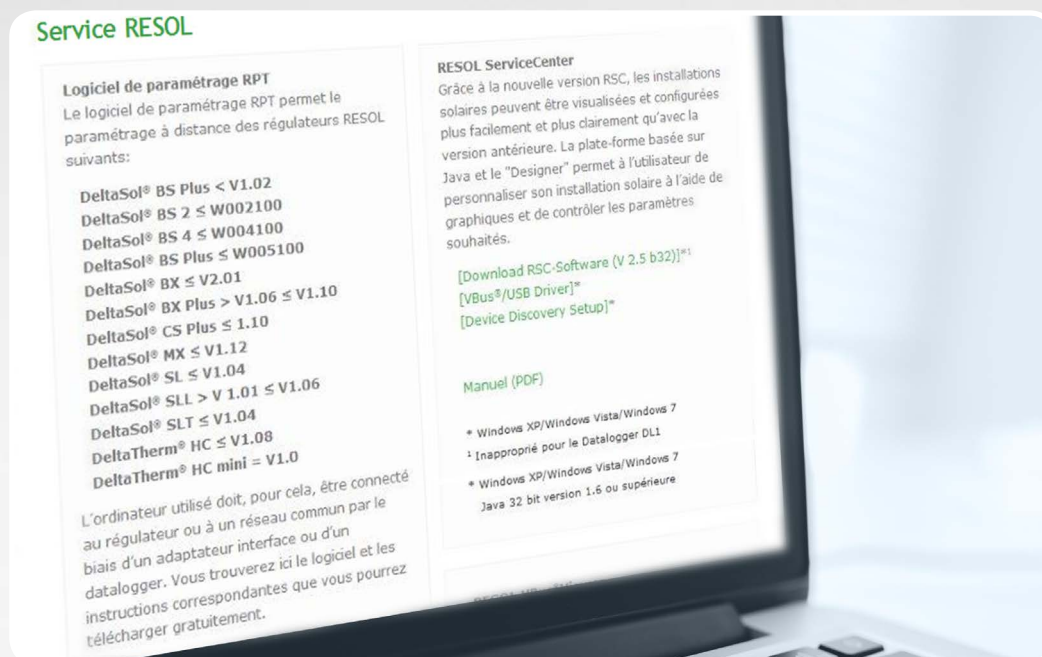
Service RESOL

Logiciel de paramétrage RPT
Le logiciel de paramétrage RPT permet le paramétrage à distance des régulateurs RESOL suivants:

DeltaSol® BS Plus < V1.02
DeltaSol® BS 2 ≤ W002100
DeltaSol® BS 4 ≤ W004100
DeltaSol® BS Plus ≤ W005100
DeltaSol® BX ≤ V2.01
DeltaSol® BX Plus > V1.06 ≤ V1.10
DeltaSol® CS Plus ≤ 1.10
DeltaSol® MX ≤ V1.12
DeltaSol® SL ≤ V1.04
DeltaSol® SLL > V 1.01 ≤ V1.06
DeltaSol® SLT ≤ V1.04
DeltaTherm® HC ≤ V1.08
DeltaTherm® HC mini = V1.0

L'ordinateur utilisé doit, pour cela, être connecté au régulateur ou à un réseau commun par le biais d'un adaptateur interface ou d'un datalogger. Vous trouverez ici le logiciel et les instructions correspondantes que vous pourrez télécharger gratuitement.

RESOL ServiceCenter
Grâce à la nouvelle version RSC, les installations solaires peuvent être visualisées et configurées plus facilement et plus clairement qu'avec la version antérieure. La plate-forme basée sur Java et le "Designer" permet à l'utilisateur de personnaliser son installation solaire à l'aide de graphiques et de contrôler les paramètres souhaités.

[Download RSC-Software (V 2.5 b32)]*¹
[VBus®/USB Driver]*
[Device Discovery Setup]*

Manuel (PDF)

* Windows XP/Windows Vista/Windows 7
¹ Inapproprié pour le Datalogger DL1
* Windows XP/Windows Vista/Windows 7
Java 32 bit version 1.6 ou supérieure

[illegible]